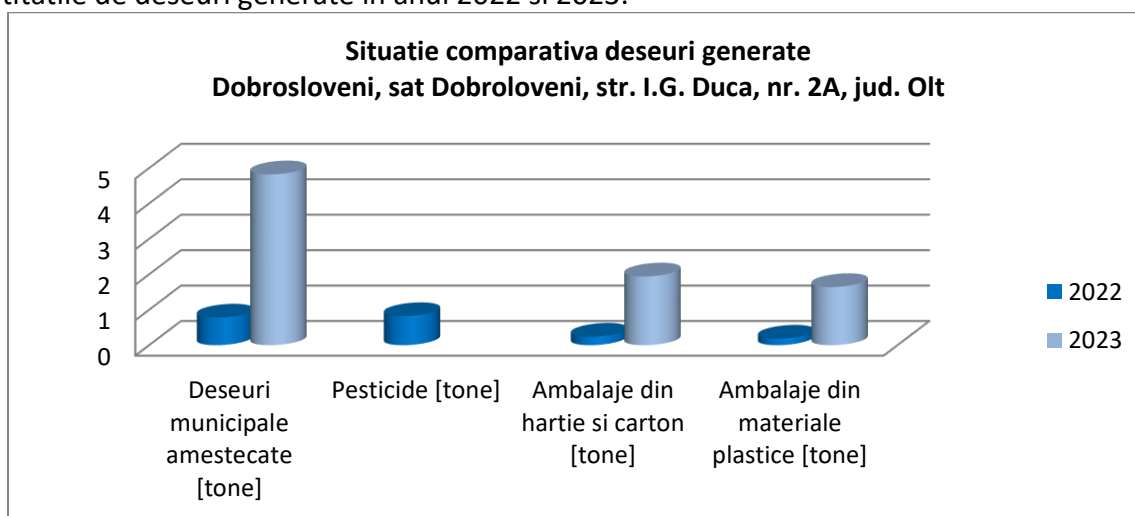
titatile de deseuri generate in anul 2022 si 2023.

Situatie comparativa deseuri generate
Dobrosloveni, sat Dobroloveni, str. I.G. Duca, nr. 2A, jud. Olt

5
4
3
2
1
0

Deseuri municipale amestecate [tone]
Pesticide [tone]
Ambalaje din hartie si carton [tone]
Ambalaje din materiale plastice [tone]

2022
2023